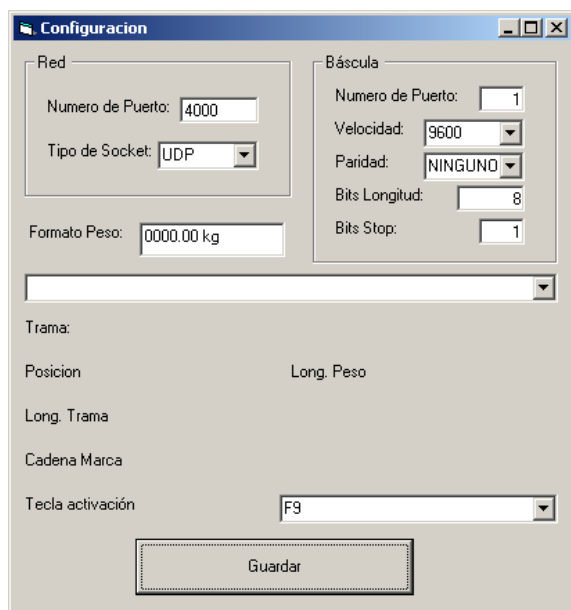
Configuracion

Red
Numero de Puerto: 4000
Tipo de Socket: UDP

Báscula
Numero de Puerto: 1
Velocidad: 9600
Paridad: NINGUNO
Bits Longitud: 8
Bits Stop: 1

Formato Peso: 0000.00 kg

Trama:

Posicion

Long. Peso

Long. Trama

Cadena Marca

Tecla activación

F9

Guardar